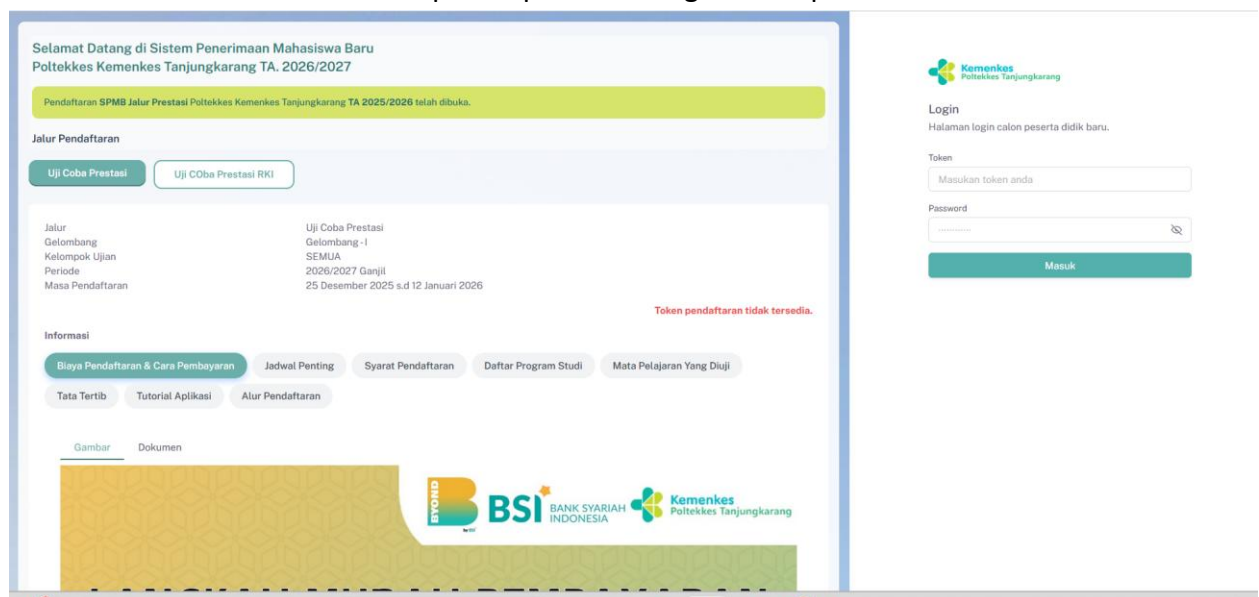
Selamat Datang di Sistem Penerimaan Mahasiswa Baru
Poltekkes Kemenkes Tanjungkarang TA. 2026/2027

Pendaftaran **SPMB Jalur Prestasi** Poltekkes Kemenkes Tanjungkarang **TA 2025/2026** telah dibuka.

Jalur Pendaftaran

Uji Coba Prestasi
Uji COba Prestasi RKI

| | |
|---|---|
| Jalur | Uji Coba Prestasi |
| Gelombang | Gelombang - I |
| Kelompok Ujian | SEMUA |
| Periode | 2026/2027 Ganjil |
| Masa Pendaftaran | 25 Desember 2025 s.d 12 Januari 2026 |

Token pendaftaran tidak tersedia.

Informasi

Biaya Pendaftaran & Cara Pembayaran
Jadwal Penting
Syarat Pendaftaran
Daftar Program Studi
Mata Pelajaran Yang Diuji
Tata Tertib
Tutorial Aplikasi
Alur Pendaftaran

Gambar
Dokumen

BYOND
BSI BANK SYARIAH INDONESIA
Kemenkes
Poltekkes Tanjungkarang

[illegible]

Kemenkes
Poltekkes Tanjungkarang

Login
Halaman login calon peserta didik baru.

Token
Masukan token anda

Password
..........

Masuk